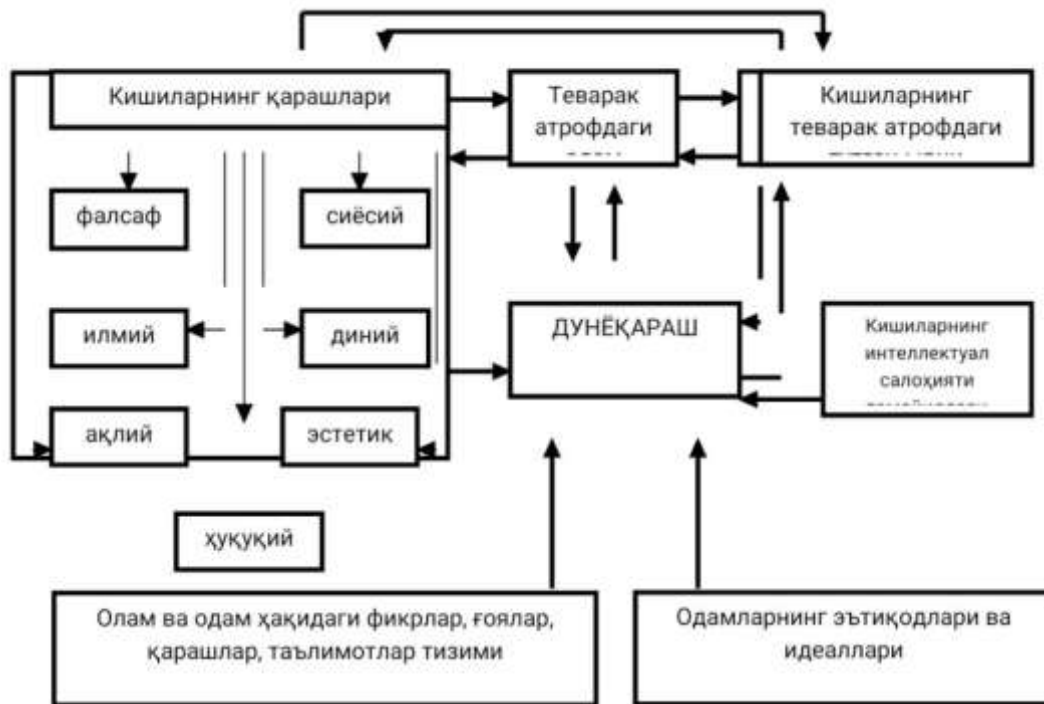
Кишиларнинг қарашлари

Теварак атрофдаги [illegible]

Кишиларнинг теварак атрофдаги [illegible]

фалсаф

сиёсий

илмий

диний

ақлий

эстетик

ҳуқуқий

ДУНЁҚАРАШ

Кишиларнинг интеллектуал салоҳияти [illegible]

Олам ва одам ҳақидаги фикрлар, ғоялар, қарашлар, таълимотлар тизими

Одамларнинг эътиқодлари ва идеаллари